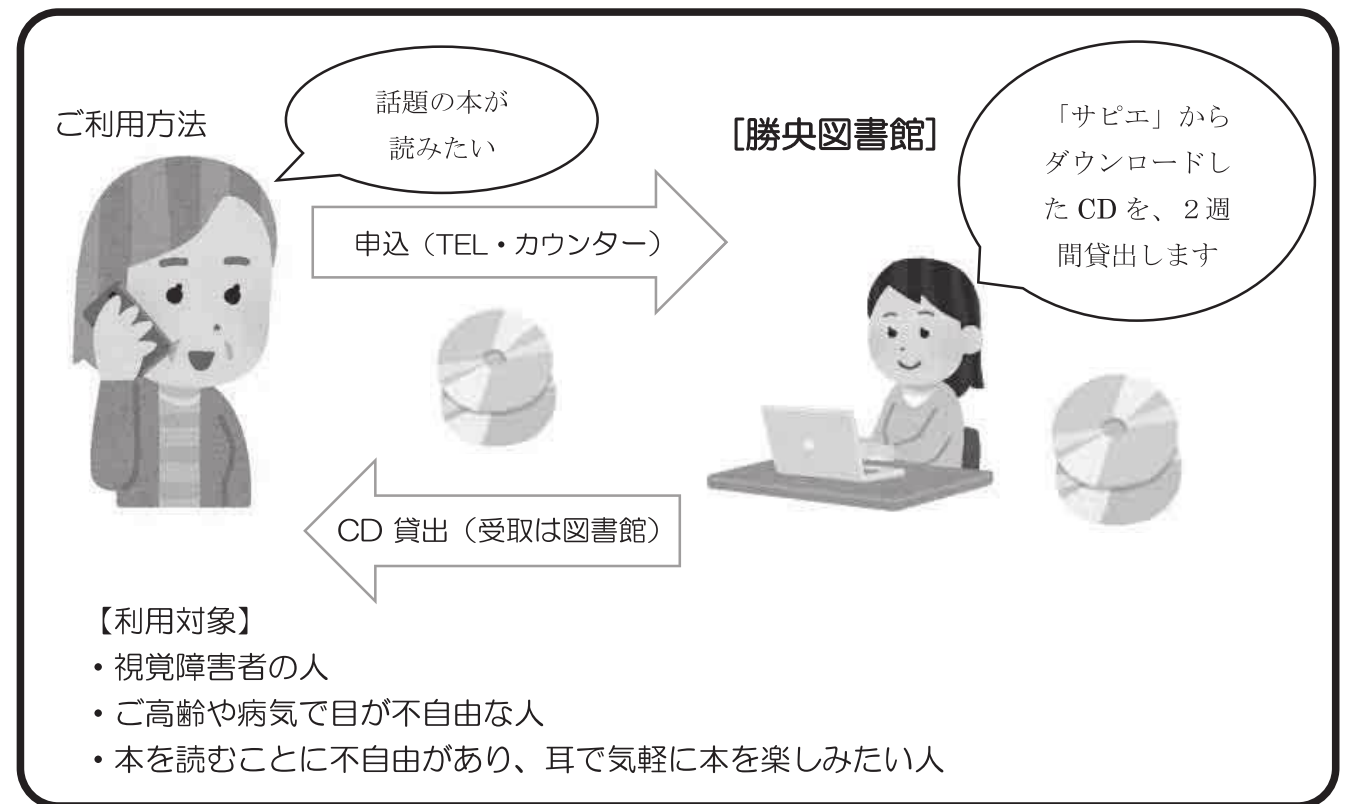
ご利用方法

話題の本が読みたい

[勝央図書館]

「サピエ」からダウンロードしたCDを、2週間貸出します

申込（TEL・カウンター）

CD 貸出（受取は図書館）

【利用対象】
・視覚障害者の人
・ご高齢や病気で目が不自由な人
・本を読むことに不自由があり、耳で気軽に本を楽しみたい人